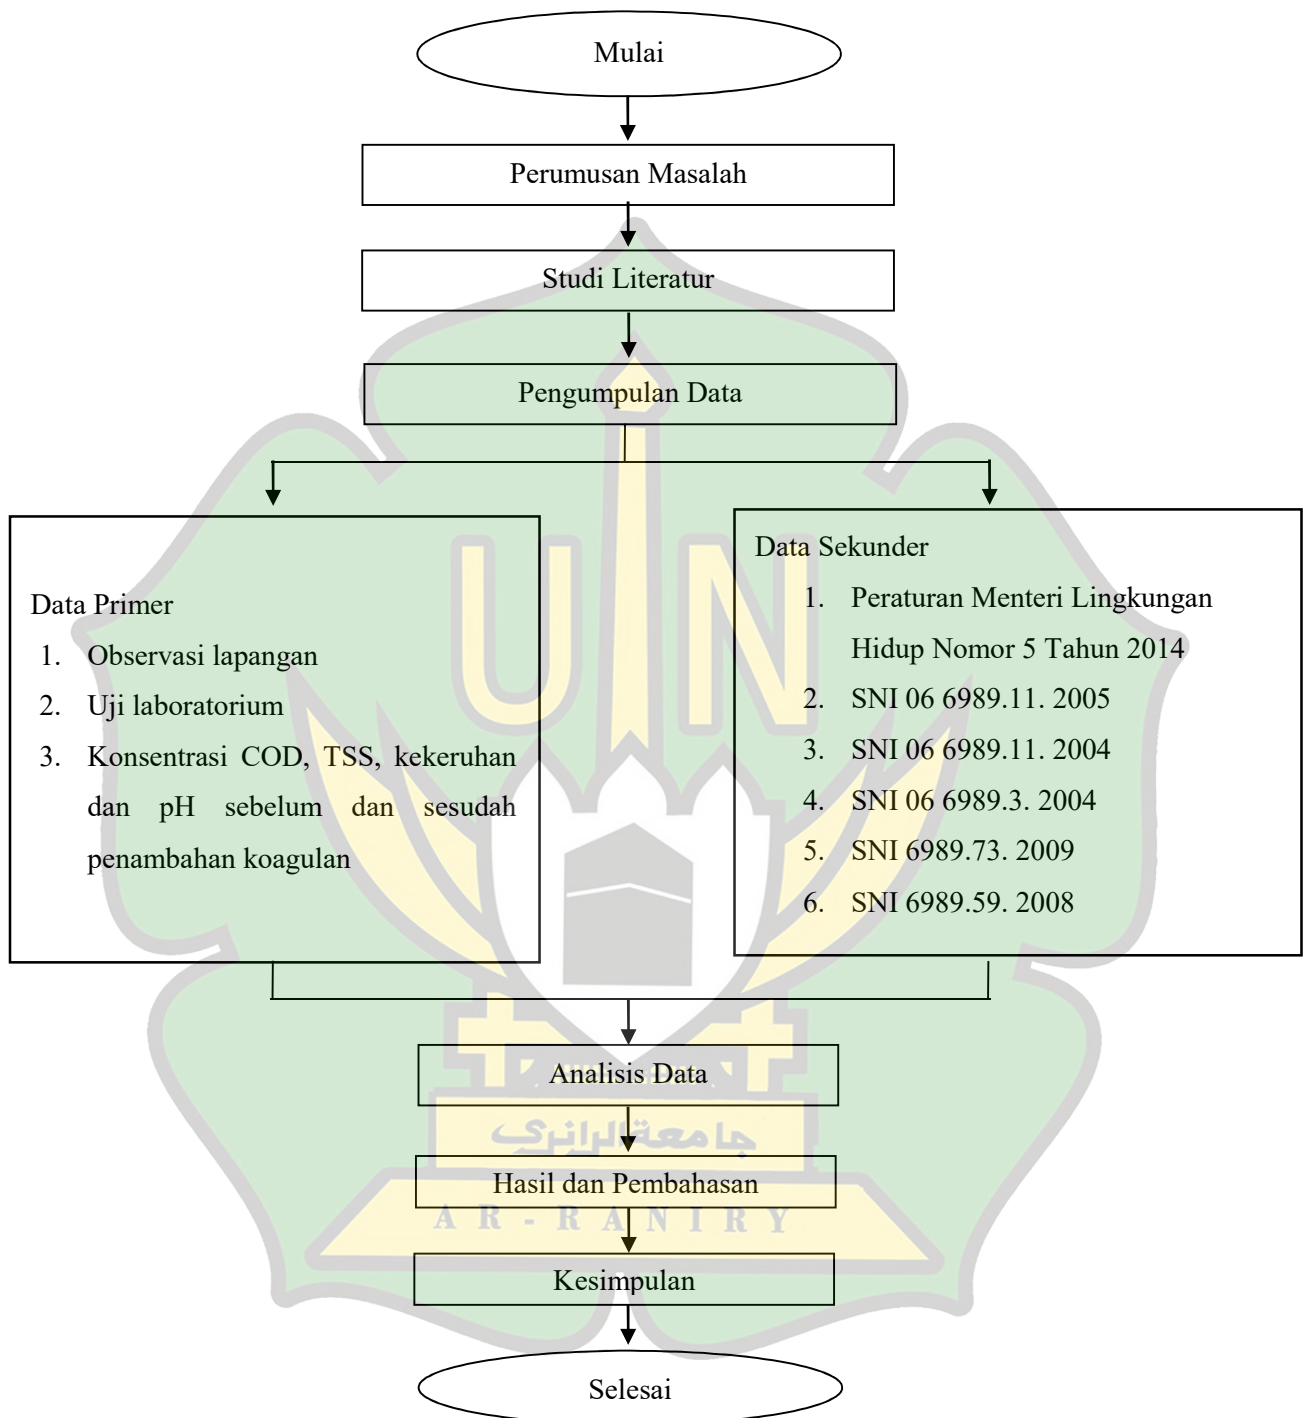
Mulai

Perumusan Masalah

Studi Literatur

Pengumpulan Data

Data Primer
1. Observasi lapangan
2. Uji laboratorium
3. Konsentrasi COD, TSS, kekeruhan dan pH sebelum dan sesudah penambahan koagulan

Data Sekunder
1. Peraturan Menteri Lingkungan Hidup Nomor 5 Tahun 2014
2. SNI 06 6989.11. 2005
3. SNI 06 6989.11. 2004
4. SNI 06 6989.3. 2004
5. SNI 6989.73. 2009
6. SNI 6989.59. 2008

Analisis Data

جامعة الرانري

Hasil dan Pembahasan

AR-RANIRY

Kesimpulan

Selesai